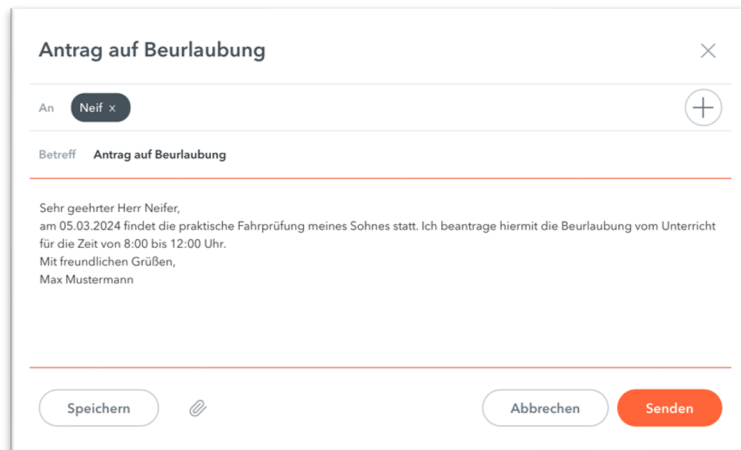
Antrag auf Beurlaubung

An Neif ×

Betreff Antrag auf Beurlaubung

Sehr geehrter Herr Neifer,
am 05.03.2024 findet die praktische Fahrprüfung meines Sohnes statt. Ich beantrage hiermit die Beurlaubung vom Unterricht für die Zeit von 8:00 bis 12:00 Uhr.
Mit freundlichen Grüßen,
Max Mustermann

Speichern

Abbrechen

Senden